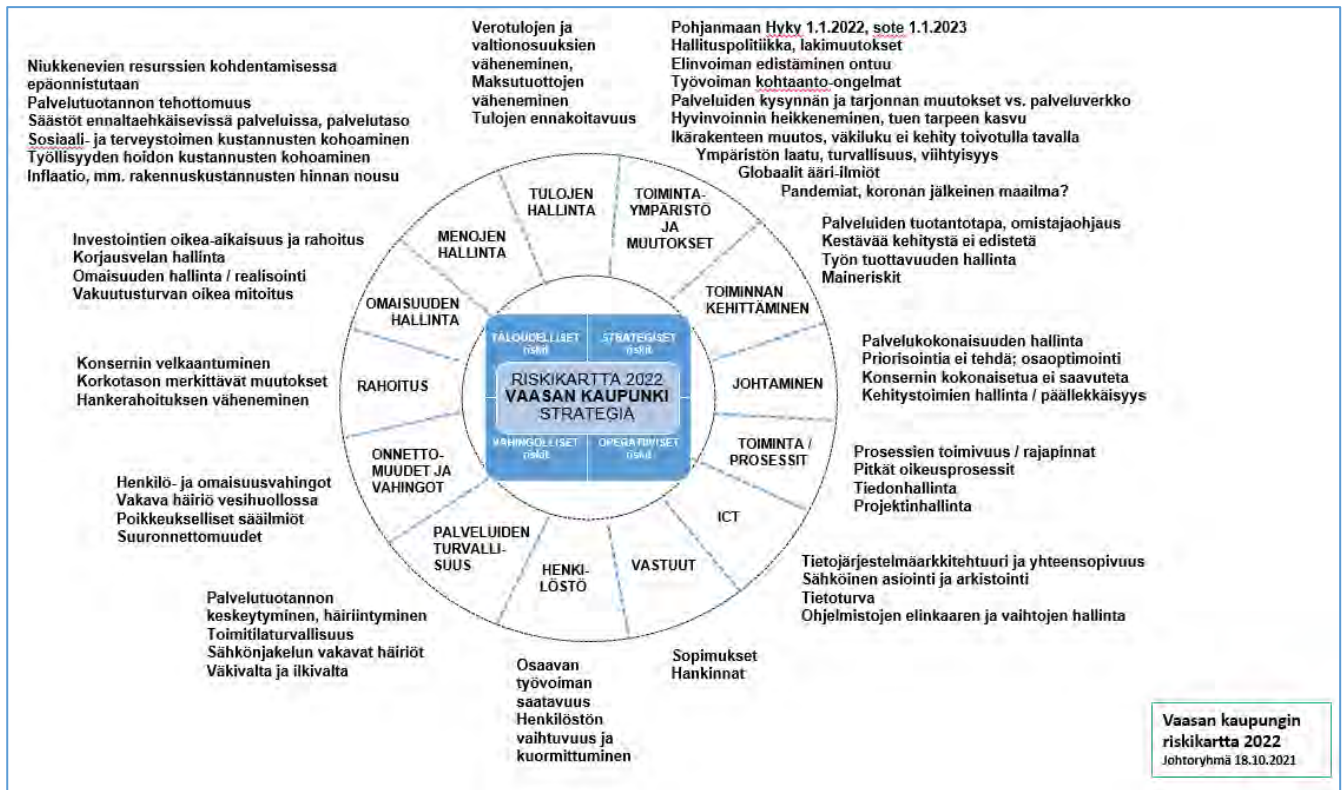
Verotulojen ja valtionosuuksien väheneminen, Maksutuottojen väheneminen
Tulojen ennakoitavuus

Pohjanmaan Hyky 1.1.2022, sote 1.1.2023
Hallituspolitiikka, lakimuutokset
Elinvoiman edistäminen ontuu
Työvoiman kohtaanto-ongelmat
Palveluiden kysynnän ja tarjonnan muutokset vs. palveluverkko
Hyvinvoinnin heikkeneminen, tuen tarpeen kasvu
Ikärakenteen muutos, väkiluku ei kehity toivotulla tavalla
Ympäristön laatu, turvallisuus, viihtyisyys
Globaalit ääri-ilmiöt
Pandemiat, koronan jälkeinen maailma?

Niukkenevien resurssien kohdentamisessa epäonnistutaan
Palvelutuotannon tehottomuus
Säästöt ennaltaehkäisevissä palveluissa, palvelutaso
Sosiaali- ja terveystoimen kustannusten kohoaminen
Työllisyyden hoidon kustannusten kohoaminen
Inflaatio, mm. rakennuskustannusten hinnan nousu

TULOJEN HALLINTA

TOIMINTA-YMPÄRISTÖ JA MUUTOKSET

MENOJEN HALLINTA

Investointien oikea-aikaisuus ja rahoitus
Korjausvelan hallinta
Omaisuuden hallinta / realisointi
Vakuutusturvan oikea mitoitus

Palveluiden tuotantotapa, omistajaohjaus
Kestävää kehitystä ei edistetä
Työn tuottavuuden hallinta
Maineriskit

TOIMINNAN KEHITTÄMINEN

OMAISUUDEN HALLINTA

TALOUDELLISET riskit
STRATEGISET riskit
RISKIKARTTA 2022
VAASAN KAUPUNKI
STRATEGIA
VAHINGOLLISET riskit
OPERATIIVISET riskit

Palvelukokonaisuuden hallinta
Priorisointia ei tehdä; osaoptimointi
Konsernin kokonaisetua ei saavuteta
Kehitystoimien hallinta / päällekkäisyys

Konsernin velkaantuminen
Korkotason merkittävät muutokset
Hankerahoituksen väheneminen

RAHOITUS

JOHTAMINEN

ONNETTO-MUUDET JA VAHINGOT

TOIMINTA / PROSESSIT

Prosessien toimivuus / rajapinnat
Pitkät oikeusprosessit
Tiedonhallinta
Projektinhallinta

Henkilö- ja omaisuusvahingot
Vakava häiriö vesihuollossa
Poikkeukselliset sääilmiöt
Suuronnettomuudet

ICT

PALVELUIDEN TURVALLI-SUUS

HENKI-LÖSTÖ

VASTUUT

Tietojärjestelmäarkkitehtuuri ja yhteensopivuus
Sähköinen asiointi ja arkistointi
Tietoturva
Ohjelmistojen elinkaaren ja vaihtojen hallinta

Palvelutuotannon keskeytyminen, häiriintyminen
Toimitilaturvallisuus
Sähkönjakelun vakavat häiriöt
Väkivalta ja ilkivalta

Sopimukset
Hankinnat

Osaavan työvoiman saatavuus
Henkilöstön vaihtuvuus ja kuormittuminen

Vaasan kaupungin riskikartta 2022
Johtoryhmä 18.10.2021